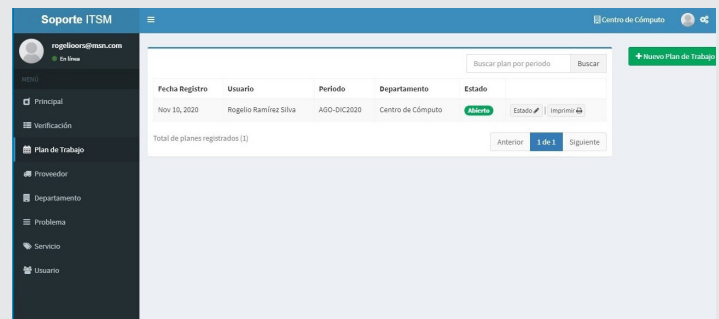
Soporte ITSM

Centro de Cómputo

rogelioors@msn.com
En línea

MENU

Principal

Verificación

Plan de Trabajo

Proveedor

Departamento

Problema

Servicio

Usuario

Buscar plan por periodo
Buscar

+ Nuevo Plan de Trabajo

| Fecha Registro | Usuario | Periodo | Departamento | Estado | |
|---|---|---|---|---|---|
| Nov 10, 2020 | Rogelio Ramírez Silva | AGO-DIC2020 | Centro de Cómputo | Abierto | Estado Imprimir |

Total de planes registrados (1)

Anterior 1 de 1 Siguiente